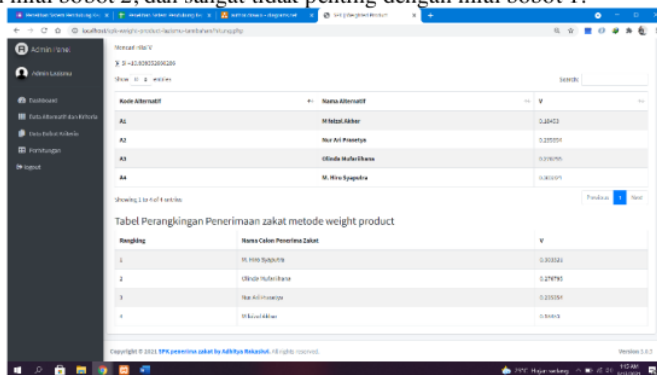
nilai bobot 2, dan sangat tidak penting dengan nilai bobot 1.

Admin Panel

Admin Lazisnu

Dashboard
Data Alternatif dan Kriteria
Data Bobot Kriteria
Perhitungan
Logout

Menari nilai V

∑ D =13.809353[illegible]

Show 10 entries

Search:

| Kode Alternatif | Nama Alternatif | V |
|---|---|---|
| A1 | M faizal Akbar | 0.18423 |
| A2 | Nur Ari Prasetyo | 0.235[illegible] |
| A3 | Olinda Nufar Ilhana | 0.2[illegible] |
| A4 | M. Hiro Syapudra | 0.30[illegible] |

Showing 1 to 4 of 4 entries

Previous 1 Next

Tabel Perangkingan Penerimaan zakat metode weight product

| Rangking | Nama Calon Penerima Zakat | V |
|---|---|---|
| 1 | M. Hiro Syapudra | 0.303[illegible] |
| 2 | Olinda Nufar Ilhana | 0.276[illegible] |
| 3 | Nur Ari Prasetyo | 0.235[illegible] |
| 4 | M faizal Akbar | 0.18423 |

Copyright © 2021 SPK penerima zakat by Adhitya Rekashul. All rights reserved.

Version 1.0.2